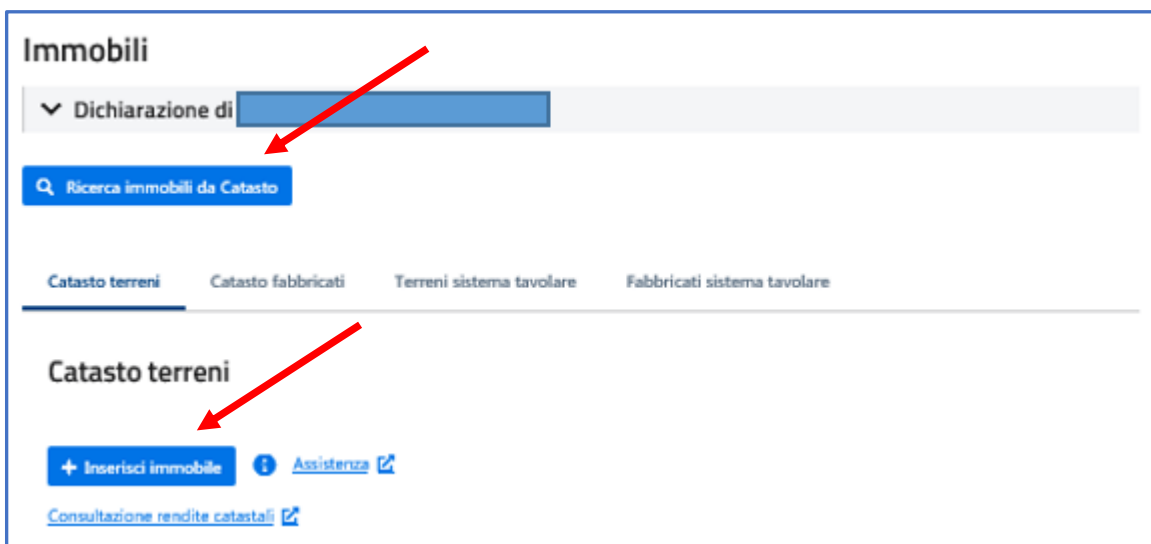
Immobili

Dichiarazione di

Ricerca immobili da Catasto

Catasto terreni | Catasto fabbricati | Terreni sistema tavolare | Fabbricati sistema tavolare

Catasto terreni

+ Inserisci immobile

Assistenza

Consultazione rendite catastali